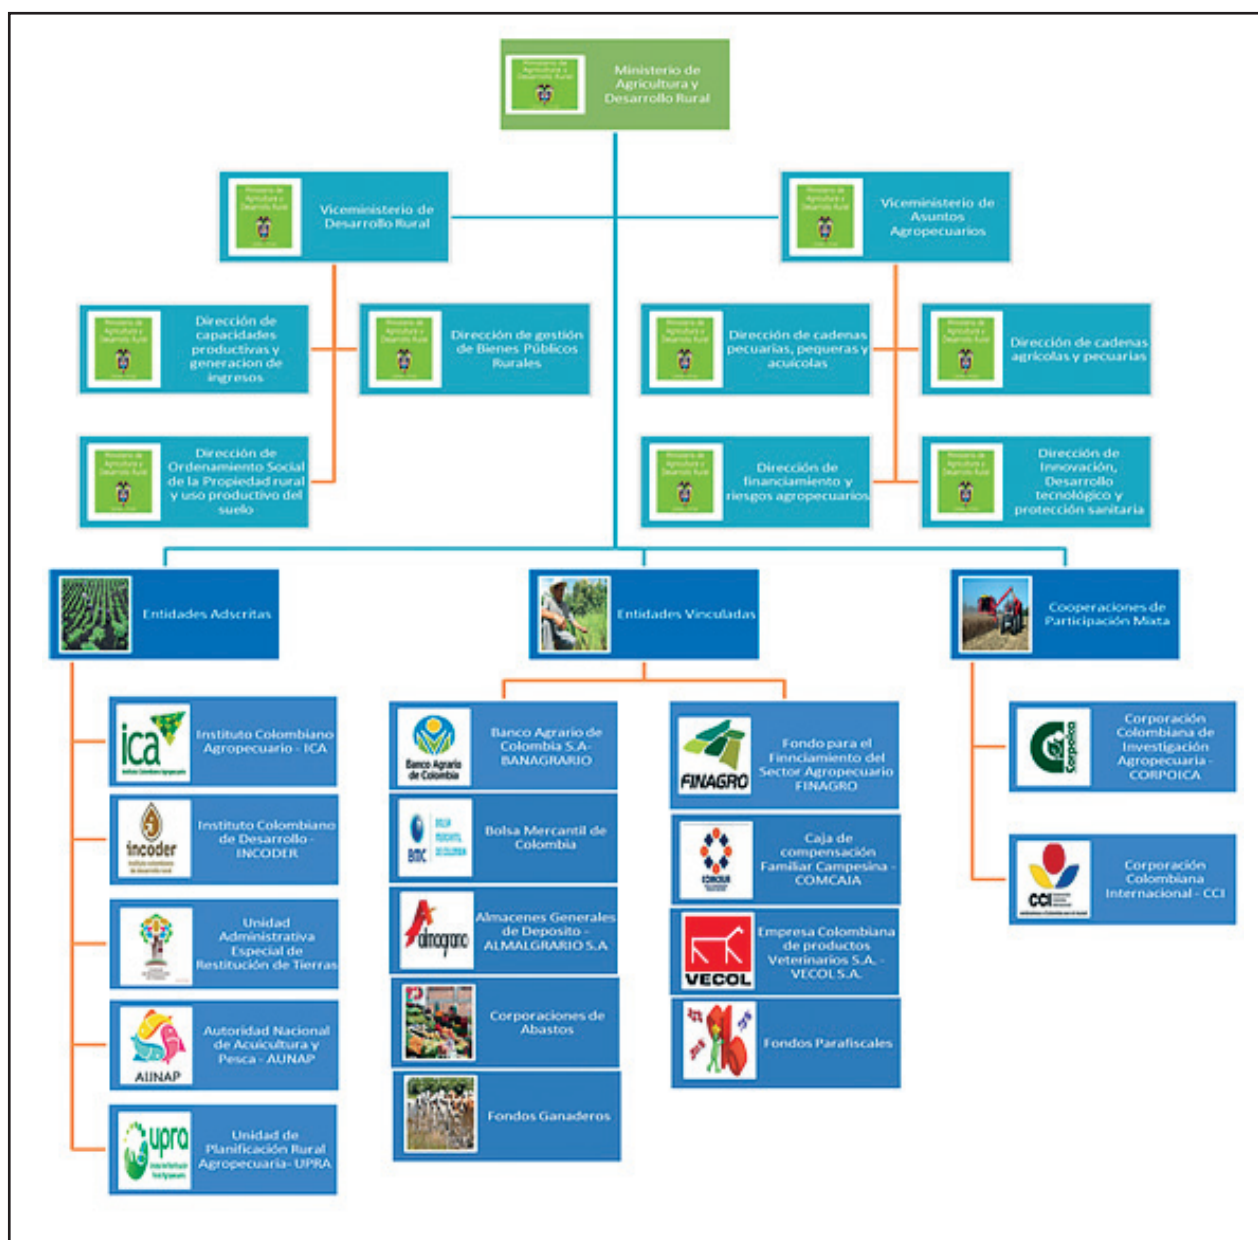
Ministerio de Agricultura y Desarrollo Rural

Viceministerio de Desarrollo Rural

Viceministerio de Asuntos Agropecuarios

Dirección de capacidades productivas y generacion de ingresos

Dirección de gestión de Bienes Públicos Rurales

Dirección de cadenas pecuarias, pesqueras y acuícolas

Dirección de cadenas agrícolas y pecuarias

Dirección de Ordenamiento Social de la Propiedad rural y uso productivo del suelo

Dirección de financiamiento y riesgos agropecuarios

Dirección de Innovación, Desarrollo tecnológico y protección sanitaria

Entidades Adscritas

Entidades Vinculadas

Cooperaciones de Participación Mixta

ica
Instituto Colombiano Agropecuario - ICA

incoder
Instituto Colombiano de Desarrollo - INCODER

Unidad Administrativa Especial de Restitución de Tierras

AUNAP
Autoridad Nacional de Acuicultura y Pesca - AUNAP

upra
Unidad de Planificación Rural Agropecuaria- UPRA

Banco Agrario de Colombia
Banco Agrario de Colombia S.A- BANAGRARIO

BMC
Bolsa Mercantil de Colombia

almagrario
Almacenes Generales de Deposito - ALMALGRARIO S.A

Corporaciones de Abastos

Fondos Ganaderos

FINAGRO
Fondo para el Finnciamiento del Sector Agropecuario FINAGRO

Caja de compensación Familiar Campesina - COMCAJA

VECOL
Empresa Colombiana de productos Veterinarios S.A. - VECOL S.A.

Fondos Parafiscales

Corpoica
Corporación Colombiana de Investigación Agropecuaria - CORPOICA

CCI
Corporación Colombiana Internacional - CCI